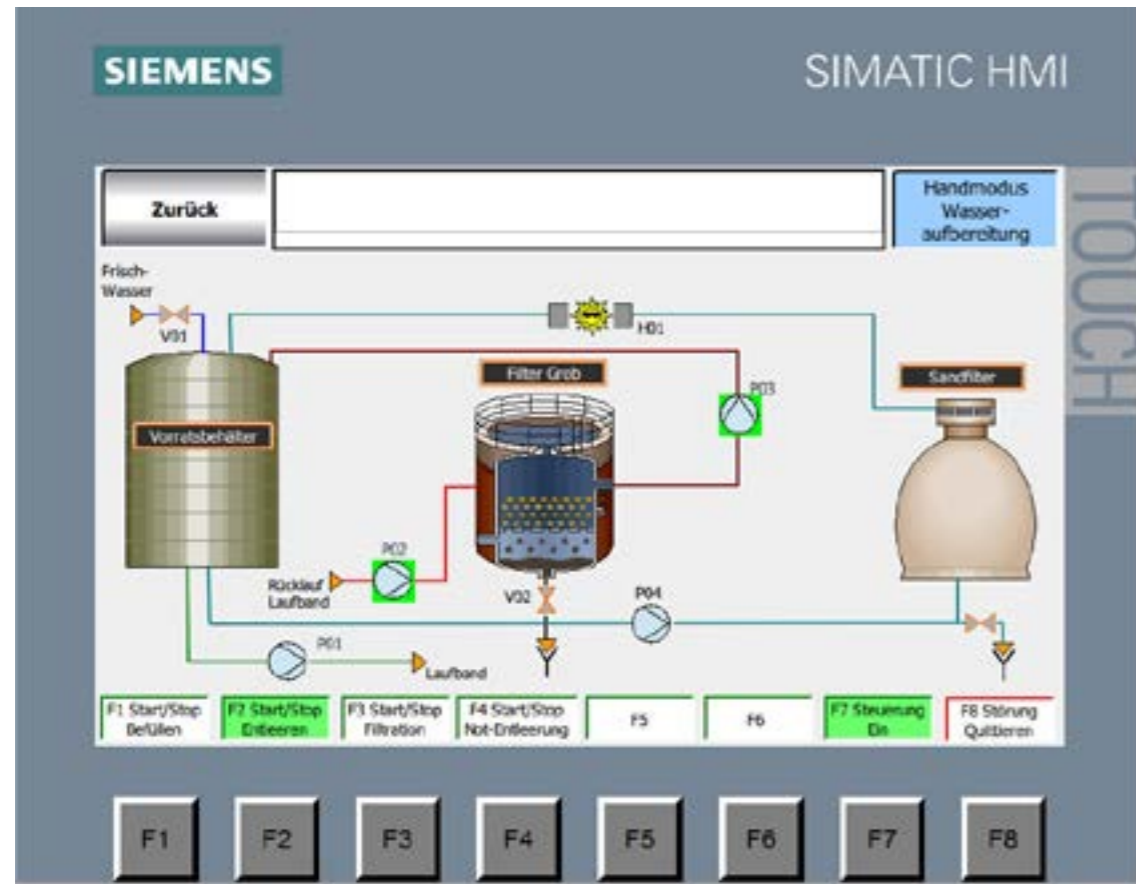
SIEMENS

SIMATIC HMI

TOUCH

Zurück

Handmodus Wasseraufbereitung

Frisch-Wasser

V01

H01

Filter Grob

P03

Sandfilter

Vorratsbehälter

P02

Rücklauf Laufband

V02

P04

P01

Laufband

F1 Start/Stop Befüllen

F2 Start/Stop Entleeren

F3 Start/Stop Filtration

F4 Start/Stop Not-Entleerung

F5

F6

F7 Steuerung Ein

F8 Störung Quittieren

F1

F2

F3

F4

F5

F6

F7

F8